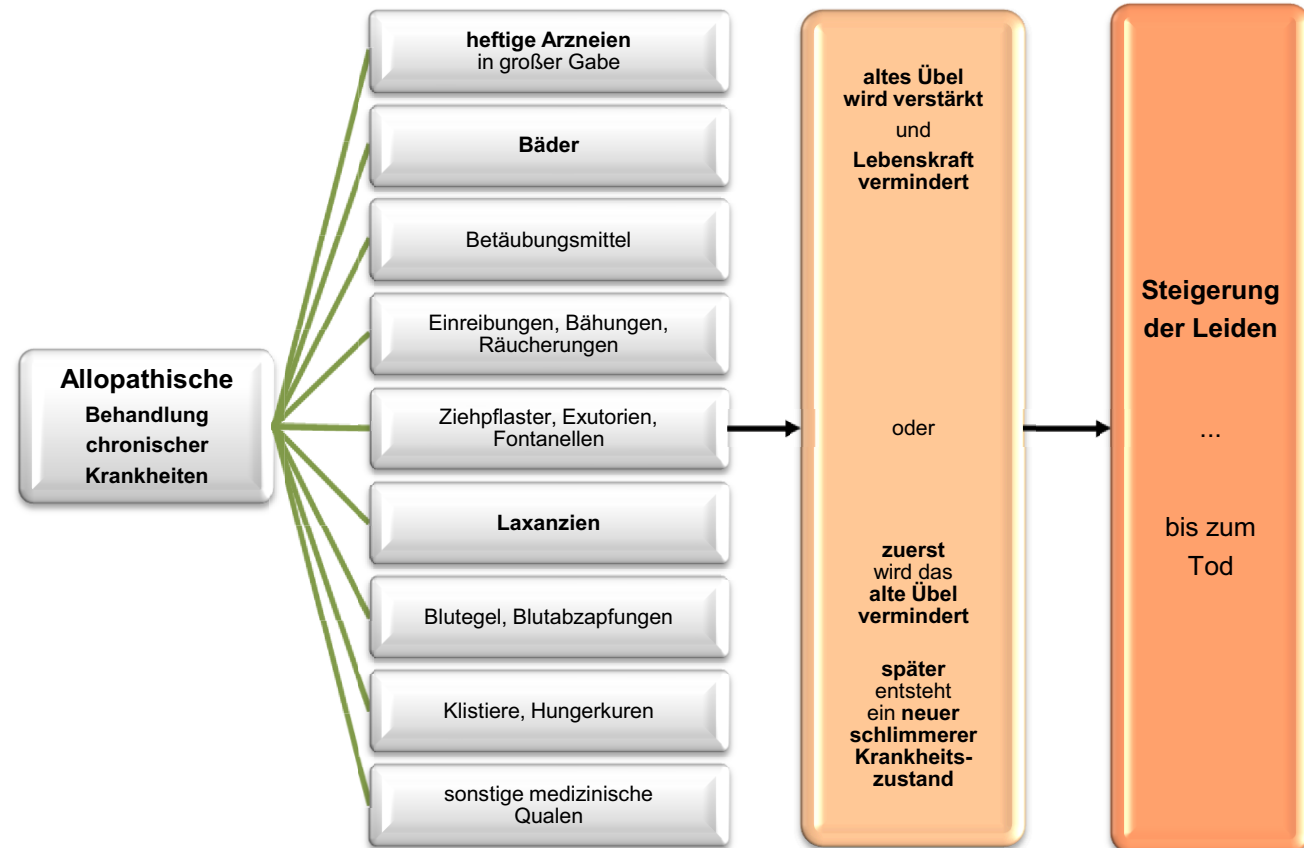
Allopathische Behandlung chronischer Krankheiten

heftige Arzneien in großer Gabe

Bäder

Betäubungsmittel

Einreibungen, Bähungen, Räucherungen

Ziehpflaster, Exutorien, Fontanellen

Laxanzien

Blutegel, Blutabzapfungen

Klistiere, Hungerkuren

sonstige medizinische Qualen

altes Übel wird verstärkt und Lebenskraft vermindert

oder

zuerst wird das alte Übel vermindert

später entsteht ein neuer schlimmerer Krankheitszustand

Steigerung der Leiden

...

bis zum Tod